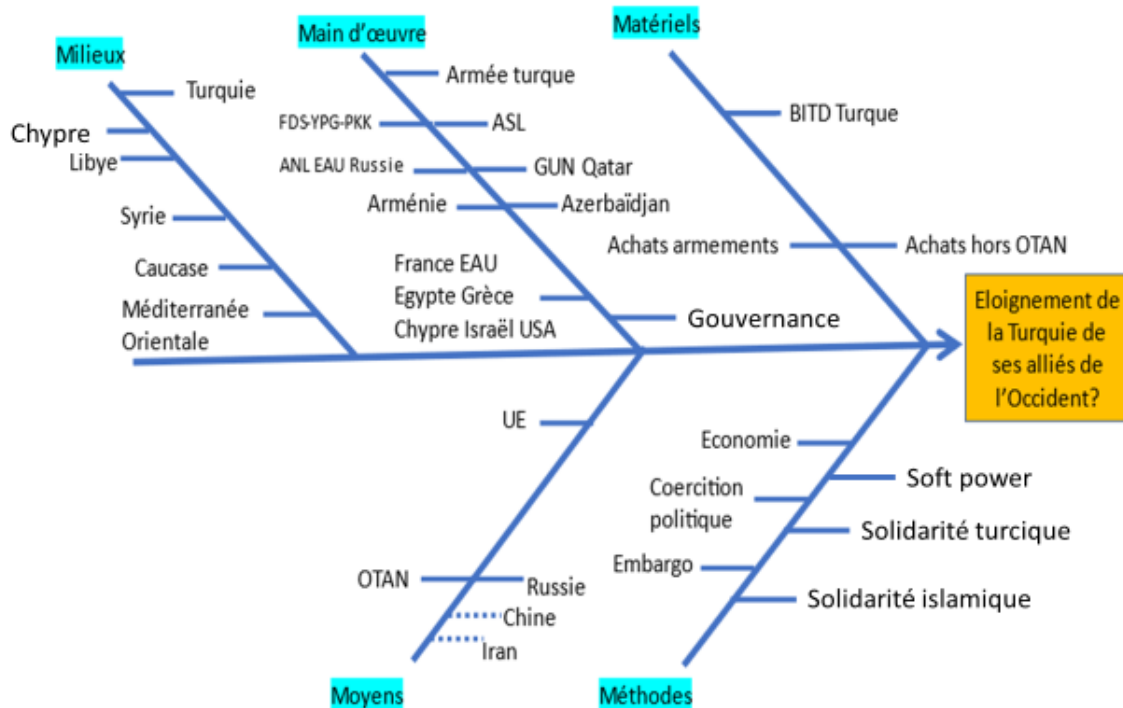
Milieux

Turquie

Chypre

Libye

Syrie

Caucase

Méditerranée Orientale

Main d'œuvre

Armée turque

FDS-YPG-PKK

ASL

ANL EAU Russie

GUN Qatar

Arménie

Azerbaïdjan

France EAU Egypte Grèce Chypre Israël USA

Gouvernance

Matériels

BITD Turque

Achats armements

Achats hors OTAN

Eloignement de la Turquie de ses alliés de l'Occident?

UE

OTAN

Russie

Chine

Iran

Moyens

Economie

Soft power

Coercition politique

Solidarité turcique

Embargo

Solidarité islamique

Méthodes